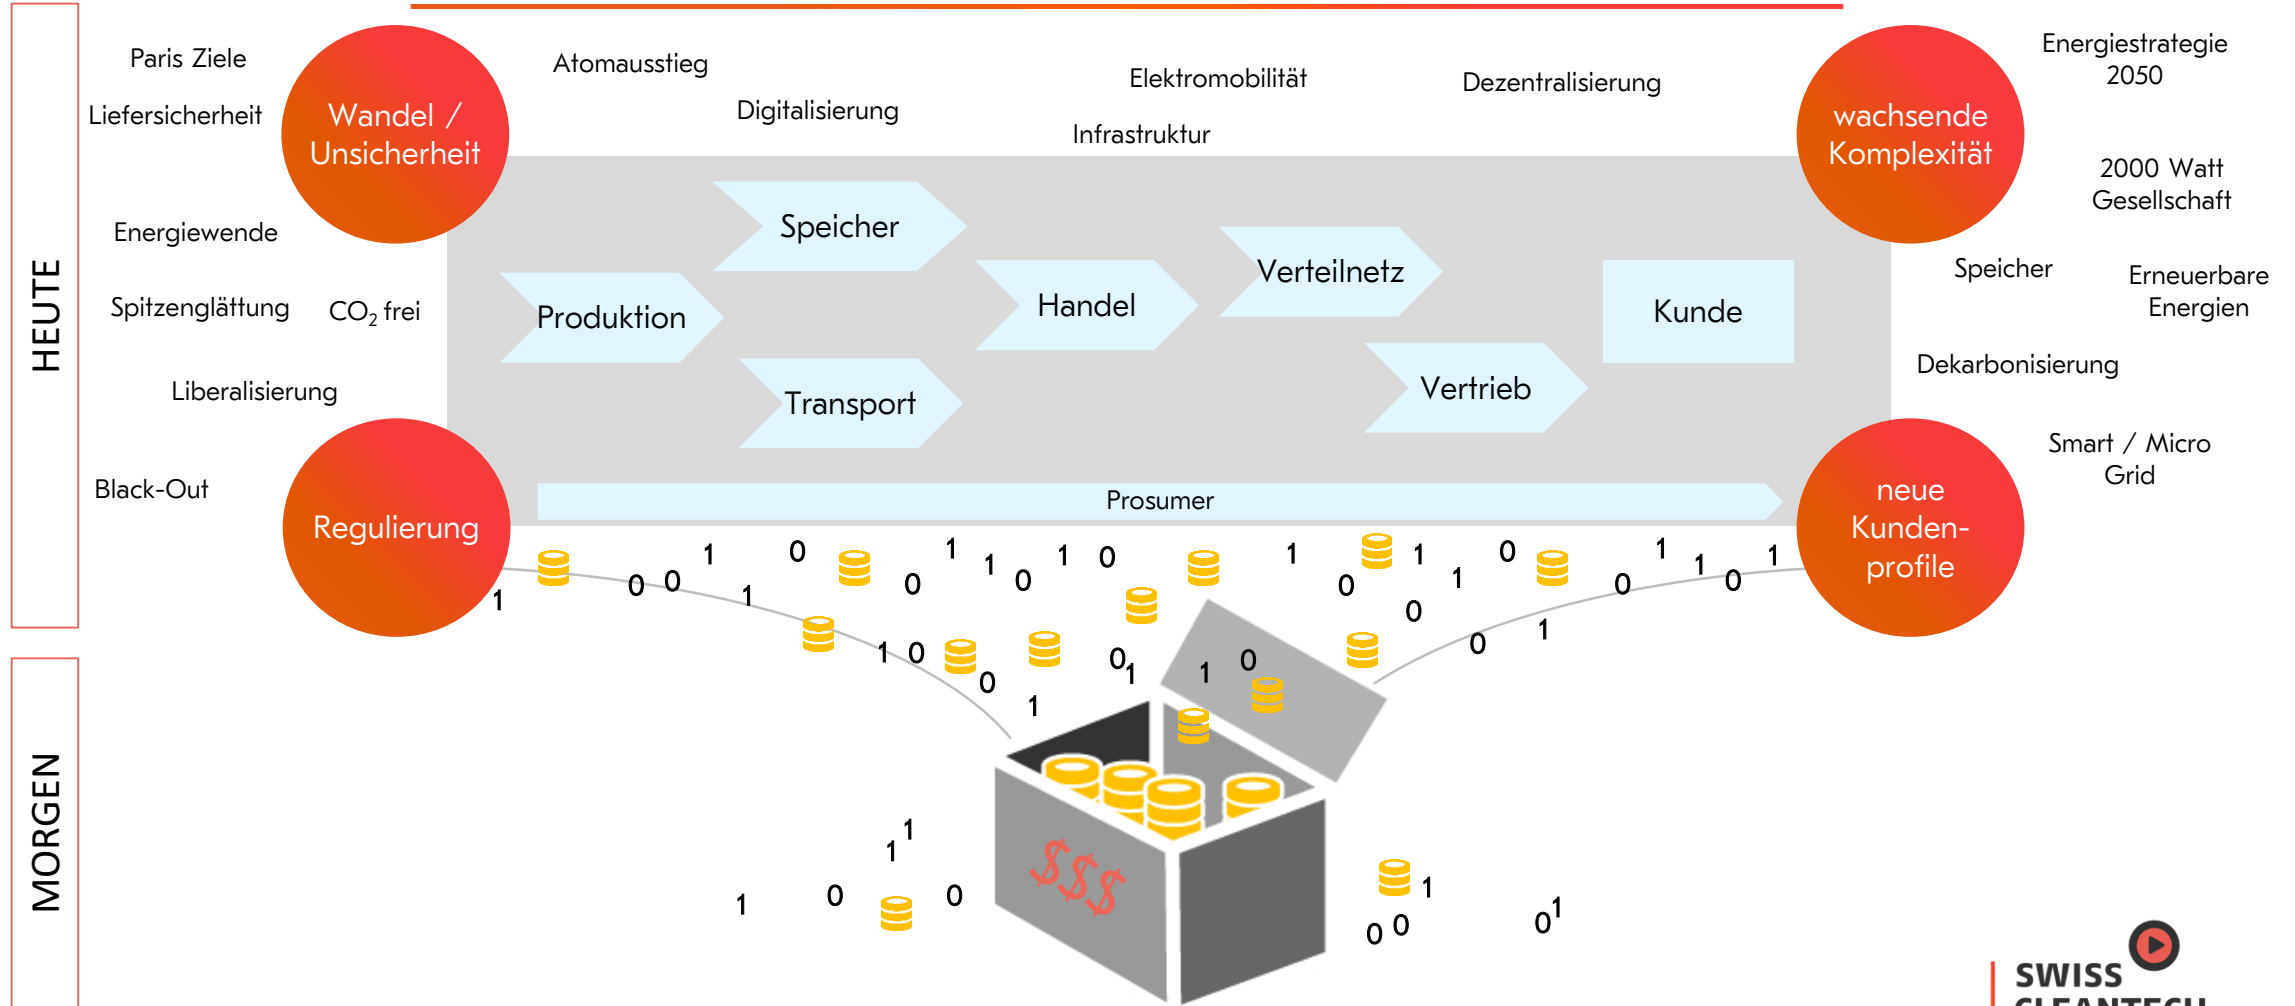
HEUTE

MORGEN

Paris Ziele

Liefersicherheit

Wandel / Unsicherheit

Atomausstieg

Digitalisierung

Elektromobilität

Infrastruktur

Dezentralisierung

wachsende Komplexität

Energiestrategie 2050

2000 Watt Gesellschaft

Energiewende

Speicher

Produktion

Handel

Verteilnetz

Kunde

Transport

Vertrieb

Spitzenglättung

CO$_2$ frei

Speicher

Erneuerbare Energien

Dekarbonisierung

Liberalisierung

Black-Out

Regulierung

Prosumer

neue Kunden-profile

Smart / Micro Grid

1 0 0 1 0 1 0 1 1 0 1 0 1 0 1 1 0 1 0 0 1 1 0 1 0 1 0 0 1 0 1 1 0 1 0 1 0 1

$$$

1 1 1 0 0 1 0 0 0 1

SWISS CLEANTECH